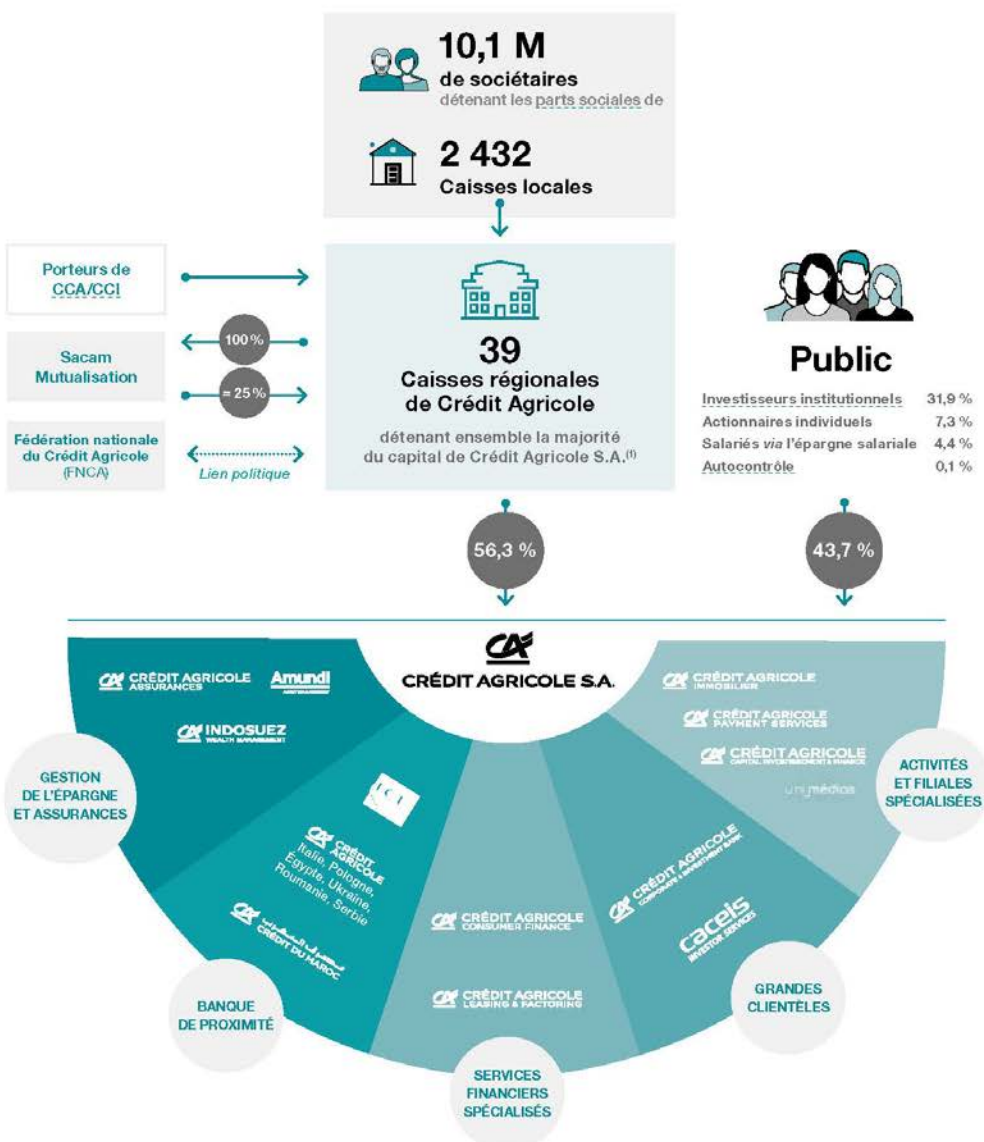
10,1 M
de sociétaires
détenant les parts sociales de

2 432
Caisses locales

Porteurs de CCA/CCI

Sacam Mutualisation

100 %

≈ 25 %

Fédération nationale du Crédit Agricole (FNCA)

Lien politique

39
Caisses régionales de Crédit Agricole
détenant ensemble la majorité du capital de Crédit Agricole S.A.$^{(1)}$

Public

| | |
|---|---|
| Investisseurs institutionnels | 31,9 % |
| Actionnaires individuels | 7,3 % |
| Salariés *via* l'épargne salariale | 4,4 % |
| Autocontrôle | 0,1 % |

56,3 %

43,7 %

CA
CRÉDIT AGRICOLE S.A.

CRÉDIT AGRICOLE ASSURANCES
Amundi ASSET MANAGEMENT
INDOSUEZ WEALTH MANAGEMENT

GESTION DE L'ÉPARGNE ET ASSURANCES

LCL
CRÉDIT AGRICOLE
Italie, Pologne, Égypte, Ukraine, Roumanie, Serbie
CRÉDIT DU MAROC

BANQUE DE PROXIMITÉ

CRÉDIT AGRICOLE CONSUMER FINANCE
CRÉDIT AGRICOLE LEASING & FACTORING

SERVICES FINANCIERS SPÉCIALISÉS

CRÉDIT AGRICOLE CORPORATE & INVESTMENT BANK
caceis INVESTOR SERVICES

GRANDES CLIENTÈLES

CRÉDIT AGRICOLE IMMOBILIER
CRÉDIT AGRICOLE PAYMENT SERVICES
CRÉDIT AGRICOLE CAPITAL INVESTISSEMENT & FINANCE
uni médias

ACTIVITÉS ET FILIALES SPÉCIALISÉES